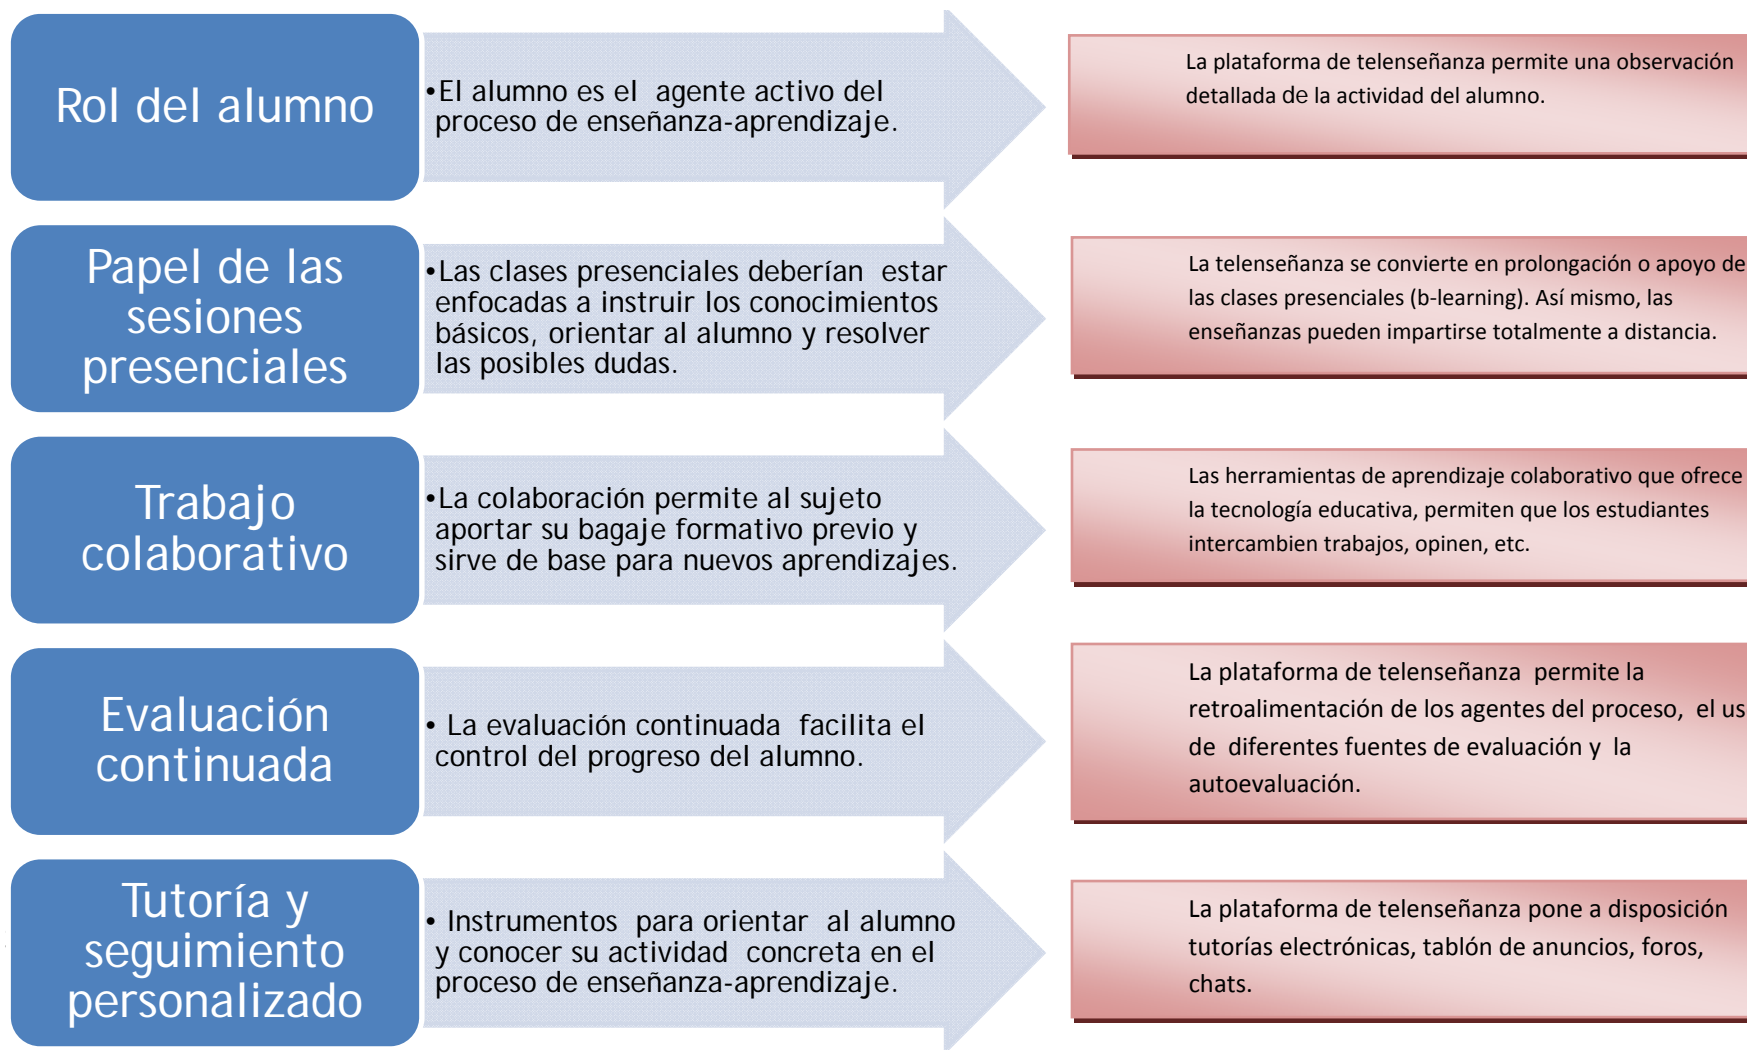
Rol del alumno

•El alumno es el agente activo del proceso de enseñanza-aprendizaje.

La plataforma de telenseñanza permite una observación detallada de la actividad del alumno.

Papel de las sesiones presenciales

•Las clases presenciales deberían estar enfocadas a instruir los conocimientos básicos, orientar al alumno y resolver las posibles dudas.

La telenseñanza se convierte en prolongación o apoyo de las clases presenciales (b-learning). Así mismo, las enseñanzas pueden impartirse totalmente a distancia.

Trabajo colaborativo

•La colaboración permite al sujeto aportar su bagaje formativo previo y sirve de base para nuevos aprendizajes.

Las herramientas de aprendizaje colaborativo que ofrece la tecnología educativa, permiten que los estudiantes intercambien trabajos, opinen, etc.

Evaluación continuada

• La evaluación continuada facilita el control del progreso del alumno.

La plataforma de telenseñanza permite la retroalimentación de los agentes del proceso, el us de diferentes fuentes de evaluación y la autoevaluación.

Tutoría y seguimiento personalizado

• Instrumentos para orientar al alumno y conocer su actividad concreta en el proceso de enseñanza-aprendizaje.

La plataforma de telenseñanza pone a disposición tutorías electrónicas, tablón de anuncios, foros, chats.